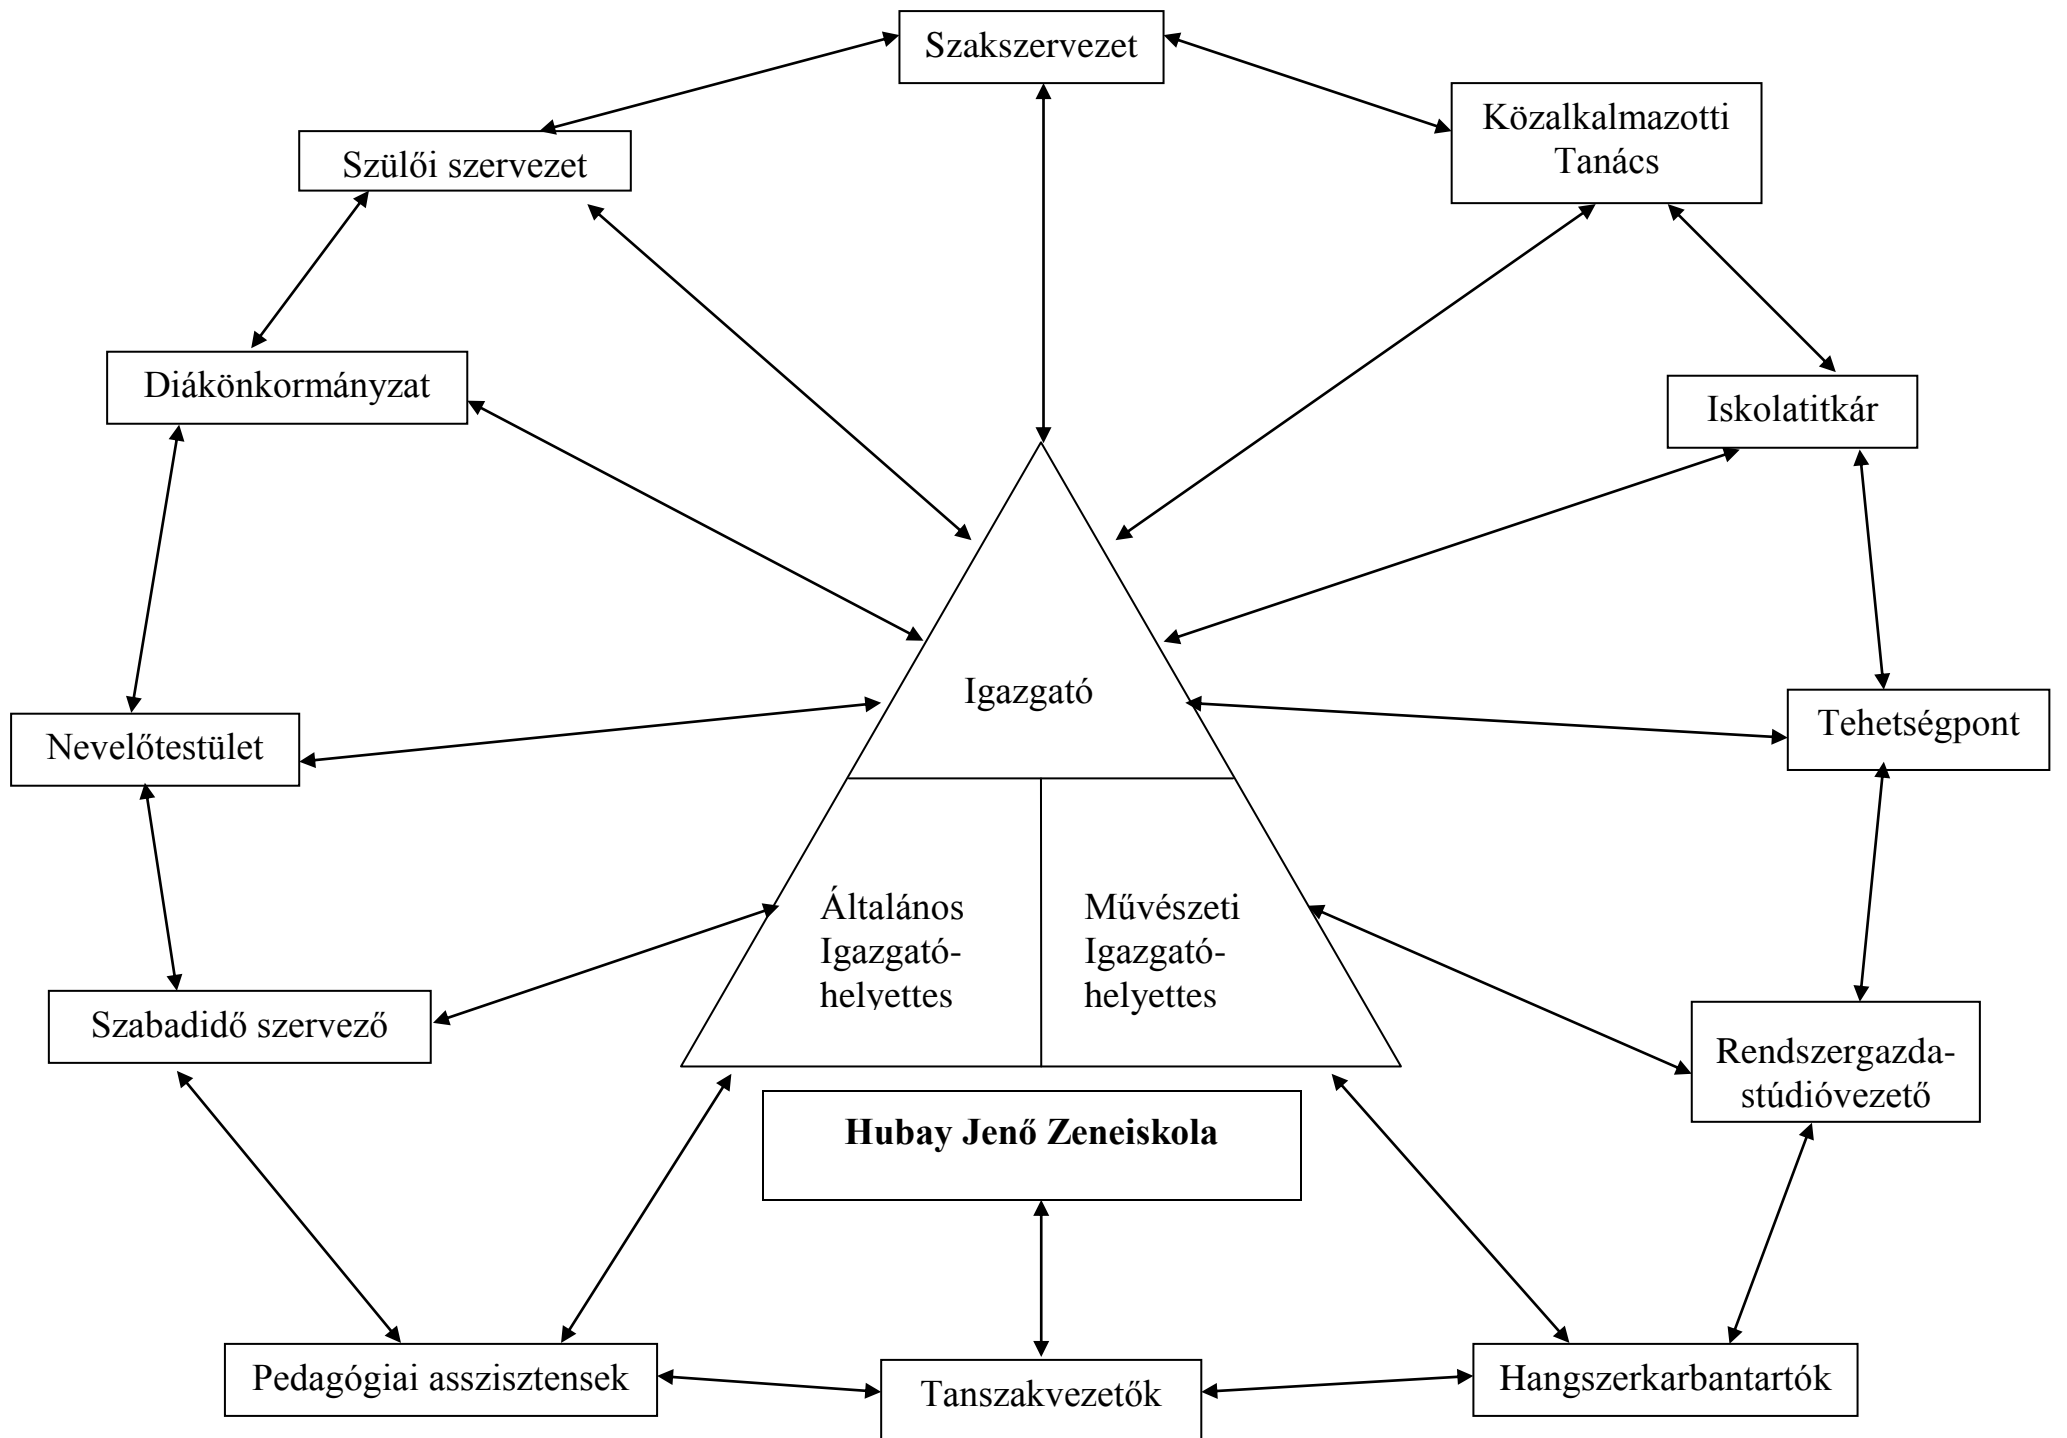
Szakszervezet

Szülői szervezet

Közalkalmazotti Tanács

Diákönkormányzat

Iskolatitkár

Igazgató

Nevelőtestület

Tehetségpont

Általános Igazgató-helyettes

Művészeti Igazgató-helyettes

Szabadidő szervező

Rendszergazda-stúdióvezető

**Hubay Jenő Zeneiskola**

Pedagógiai asszisztensek

Tanszakvezetők

Hangszerkarbantartók